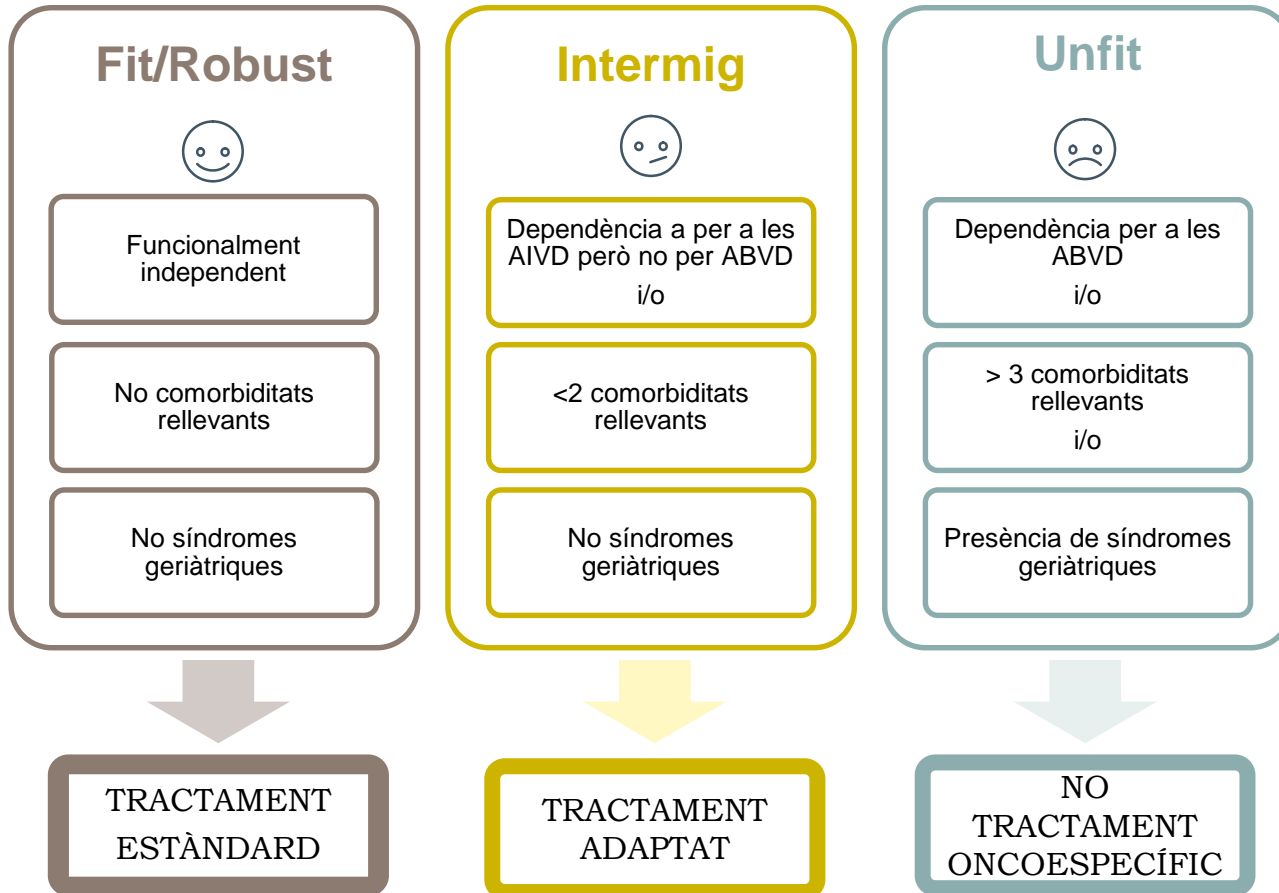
Fit/Robust

Funcionalment independent

No comorbiditats rellevants

No síndromes geriàtriques

TRACTAMENT ESTÀNDARD

Intermig

Dependència a per a les AIVD però no per ABVD
i/o

<2 comorbiditats rellevants

No síndromes geriàtriques

TRACTAMENT ADAPTAT

Unfit

Dependència per a les ABVD
i/o

> 3 comorbiditats rellevants
i/o

Presència de síndromes geriàtriques

NO TRACTAMENT ONCOESPECÍFIC